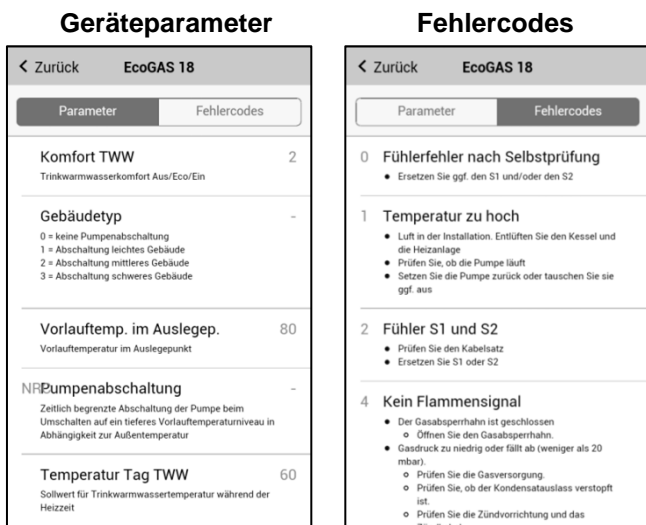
Geräteparameter

< Zurück EcoGAS 18

Parameter Fehlercodes

Komfort TWW 2
Trinkwarmwasserkomfort Aus/Eco/Ein

Gebäudetyp -
0 = keine Pumpenabschaltung
1 = Abschaltung leichtes Gebäude
2 = Abschaltung mittleres Gebäude
3 = Abschaltung schweres Gebäude

Vorlauftemp. im Auslegep. 80
Vorlauftemperatur im Auslegepunkt

NRPumpenabschaltung -
Zeitlich begrenzte Abschaltung der Pumpe beim Umschalten auf ein tieferes Vorlauftemperaturniveau in Abhängigkeit zur Außentemperatur

Temperatur Tag TWW 60
Sollwert für Trinkwarmwassertemperatur während der Heizzeit

Fehlercodes

< Zurück EcoGAS 18

Parameter Fehlercodes

0 Fühlerfehler nach Selbstprüfung
• Ersetzen Sie ggf. den S1 und/oder den S2

1 Temperatur zu hoch
• Luft in der Installation. Entlüften Sie den Kessel und die Heizanlage
• Prüfen Sie, ob die Pumpe läuft
• Setzen Sie die Pumpe zurück oder tauschen Sie sie ggf. aus

2 Fühler S1 und S2
• Prüfen Sie den Kabelsatz
• Ersetzen Sie S1 oder S2

4 Kein Flammensignal
• Der Gasabsperrhahn ist geschlossen
○ Öffnen Sie den Gasabsperrhahn.
• Gasdruck zu niedrig oder fällt ab (weniger als 20 mbar).
○ Prüfen Sie die Gasversorgung.
○ Prüfen Sie, ob der Kondensatauslass verstopft ist.
○ Prüfen Sie die Zündvorrichtung und das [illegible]